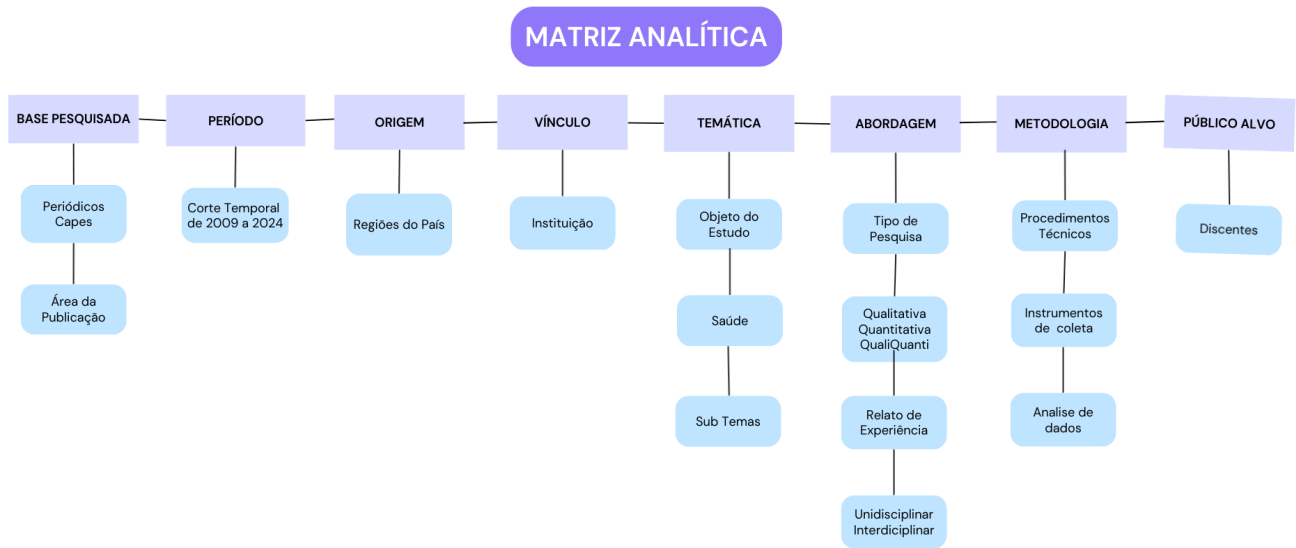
MATRIZ ANALÍTICA

BASE PESQUISADA

Periódicos Capes

Área da Publicação

PERÍODO

Corte Temporal de 2009 a 2024

ORIGEM

Regiões do País

VÍNCULO

Instituição

TEMÁTICA

Objeto do Estudo

Saúde

Sub Temas

ABORDAGEM

Tipo de Pesquisa

Qualitativa Quantitativa QualiQuanti

Relato de Experiência

Unidisciplinar Interdiciplinar

METODOLOGIA

Procedimentos Técnicos

Instrumentos de coleta

Analise de dados

PÚBLICO ALVO

Discentes